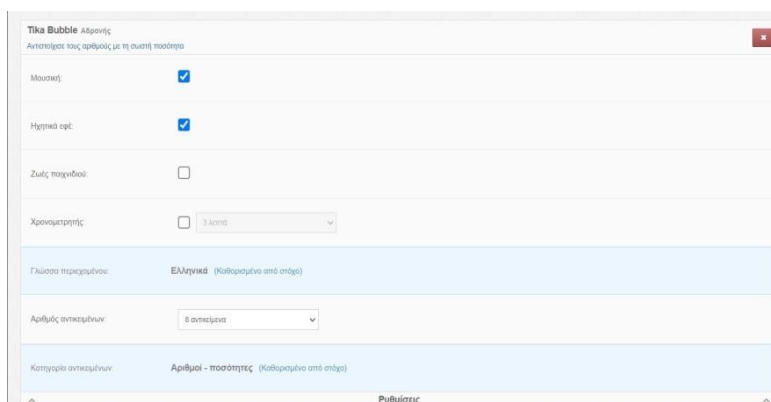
Tika Bubble Αδρονής
Αντιστοίχισε τους αριθμούς με τη σωστή ποσότητα

x

Μουσική:

Ηχητικά εφέ:

Ζωές παιχνιδιού:

Χρονομετρητής:
3 λεπτά

Γλώσσα περιεχομένου:
Ελληνικά (Καθορισμένο από στόχο)

Αριθμός αντικειμένων:
8 αντικείμενα

Κατηγορία αντικειμένων:
Αριθμοί - ποσότητες (Καθορισμένο από στόχο)

Ρυθμίσεις